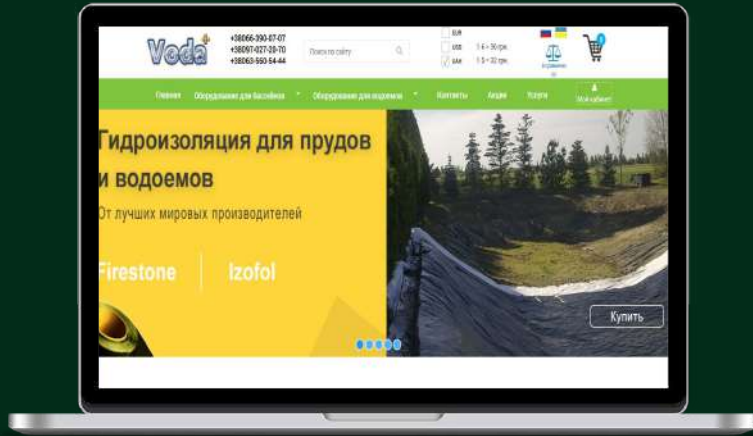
Voda

+38066-390-07-07
+38097-027-20-70
+38063-550-54-44

Поиск по сайту

EUR
USD 1 $ = 36 грн.
UAH 1 $ = 32 грн.

0

Главная Оборудование для бассейнов Оборудование для водоемов Контакты Акции Услуги Мой кабинет

Гидроизоляция для прудов и водоемов

От лучших мировых производителей

Firestone Izofol

Купить